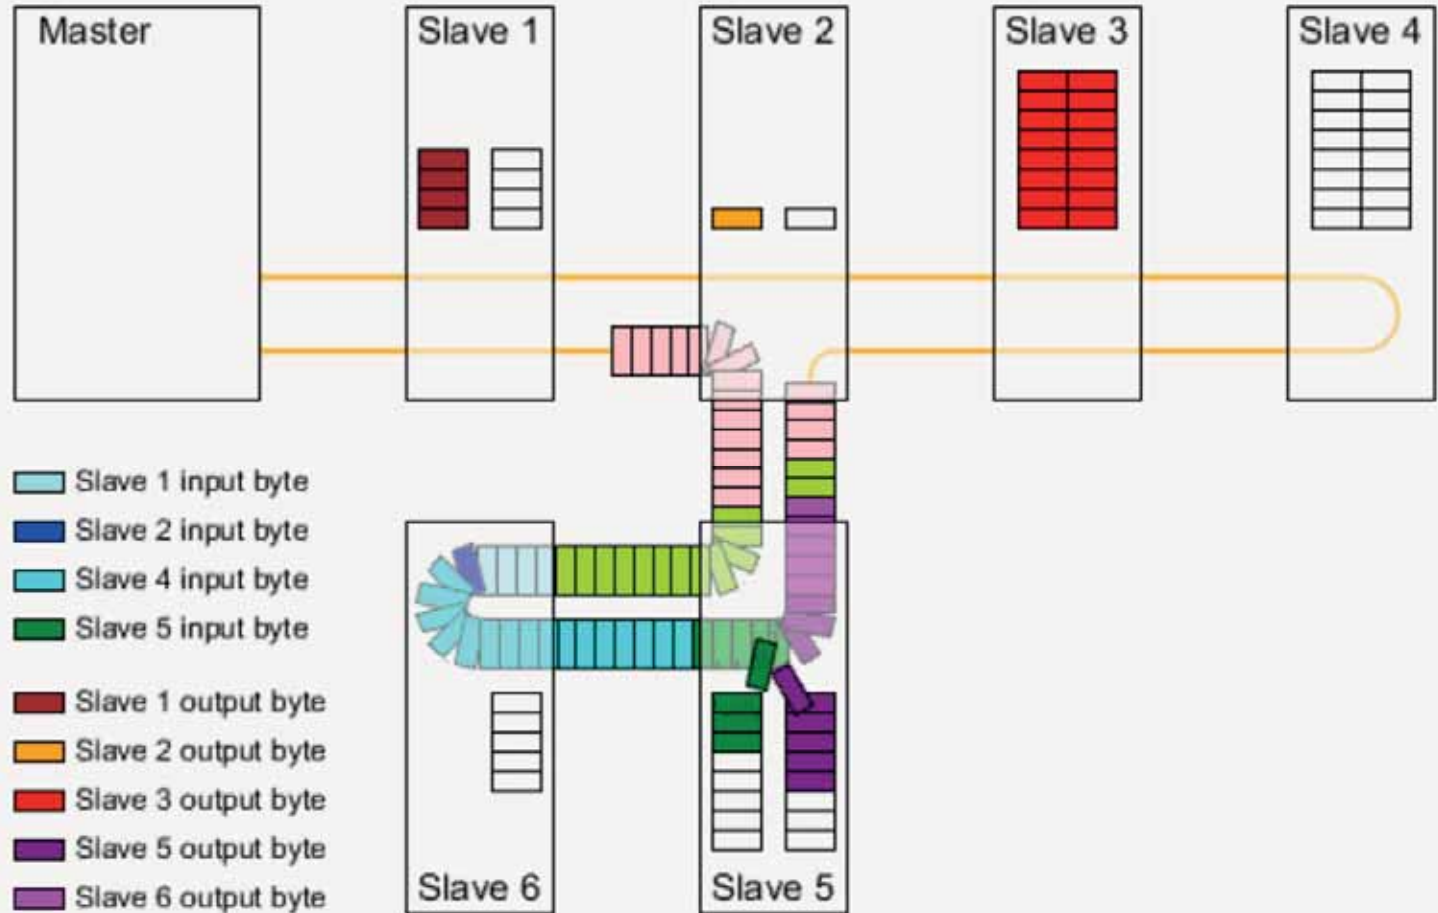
Master

Slave 1

Slave 2

Slave 3

Slave 4

Slave 1 input byte
Slave 2 input byte
Slave 4 input byte
Slave 5 input byte

Slave 1 output byte
Slave 2 output byte
Slave 3 output byte
Slave 5 output byte
Slave 6 output byte

Slave 6

Slave 5